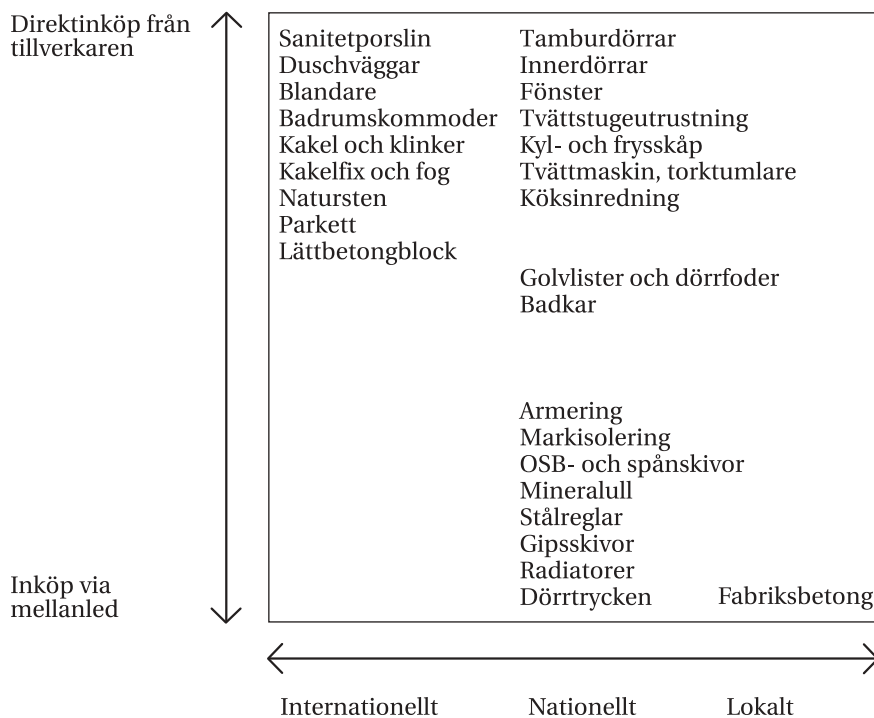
Direktinköp från tillverkaren

Sanitetporslin
Duschväggar
Blandare
Badrumskommoder
Kakel och klinker
Kakelfix och fog
Natursten
Parkett
Lättbetongblock

Tamburdörrar
Innerdörrar
Fönster
Tvättstugeutrustning
Kyl- och frysskåp
Tvättmaskin, torktumlare
Köksinredning

Golvlister och dörrfoder
Badkar

Armering
Markisolering
OSB- och spånskivor
Mineralull
Stålreglar
Gipsskivor
Radiatorer
Dörrtrycken

Fabriksbetong

Inköp via mellanled

Internationellt
Nationellt
Lokalt